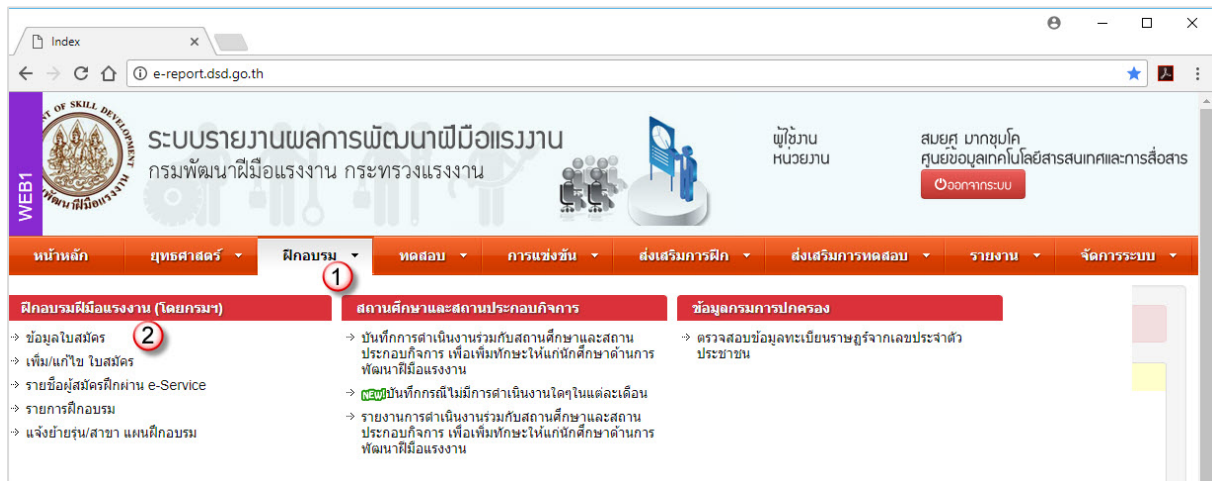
Index ×

e-report.dsd.go.th

WEB1

ระบบรายงานผลการพัฒนาฝีมือแรงงาน
กรมพัฒนาฝีมือแรงงาน กระทรวงแรงงาน

ผู้ใช้งาน
หน่วยงาน

สมยศ มากชุมโค
ศูนย์ข้อมูลเทคโนโลยีสารสนเทศและการสื่อสาร

ออกจากระบบ

หน้าหลัก | ยุทธศาสตร์ | ฝึกอบรม | ทดสอบ | การแข่งขัน | ส่งเสริมการฝึก | ส่งเสริมการทดสอบ | รายงาน | จัดการระบบ

1

ฝึกอบรมฝีมือแรงงาน (โดยกรมฯ)

ข้อมูลใบสมัคร
2
เพิ่ม/แก้ไข ใบสมัคร
รายชื่อผู้สมัครฝึกผ่าน e-Service
รายการฝึกอบรม
แจ้งย้ายรุ่น/สาขา แผนฝึกอบรม

สถานศึกษาและสถานประกอบกิจการ

บันทึกการดำเนินงานร่วมกับสถานศึกษาและสถานประกอบกิจการ เพื่อเพิ่มทักษะให้แก่นักศึกษาด้านการพัฒนาฝีมือแรงงาน

NEW บันทึกกรณีไม่มีการดำเนินงานใดๆในแต่ละเดือน

รายงานการดำเนินงานร่วมกับสถานศึกษาและสถานประกอบกิจการ เพื่อเพิ่มทักษะให้แก่นักศึกษาด้านการพัฒนาฝีมือแรงงาน

ข้อมูลกรมการปกครอง

ตรวจสอบข้อมูลทะเบียนราษฎร์จากเลขประจำตัวประชาชน